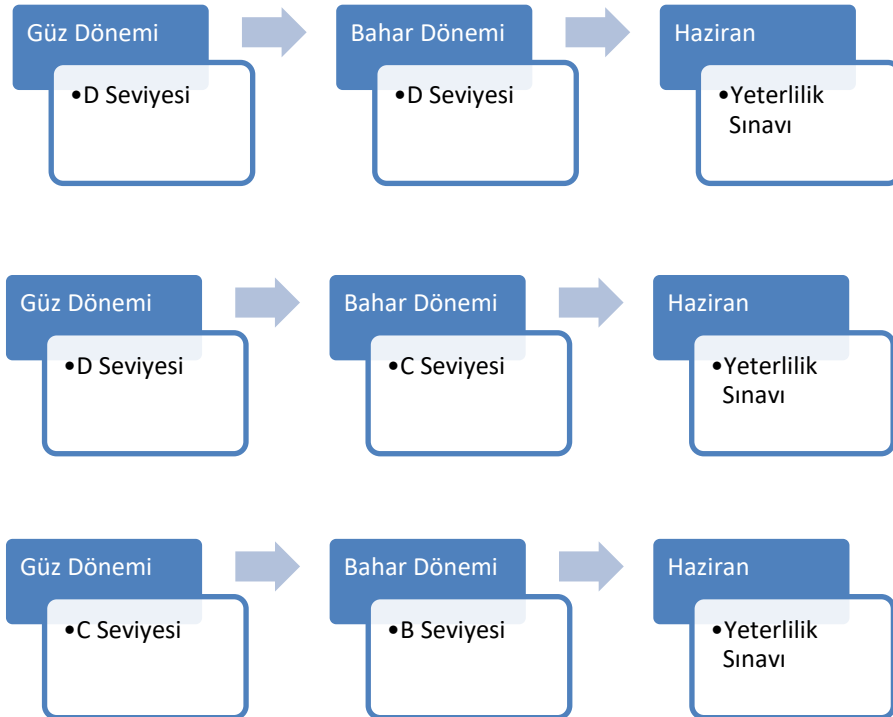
Güz Dönemi
•D Seviyesi

Bahar Dönemi
•D Seviyesi

Haziran
•Yeterlilik Sınavı

Güz Dönemi
•D Seviyesi

Bahar Dönemi
•C Seviyesi

Haziran
•Yeterlilik Sınavı

Güz Dönemi
•C Seviyesi

Bahar Dönemi
•B Seviyesi

Haziran
•Yeterlilik Sınavı